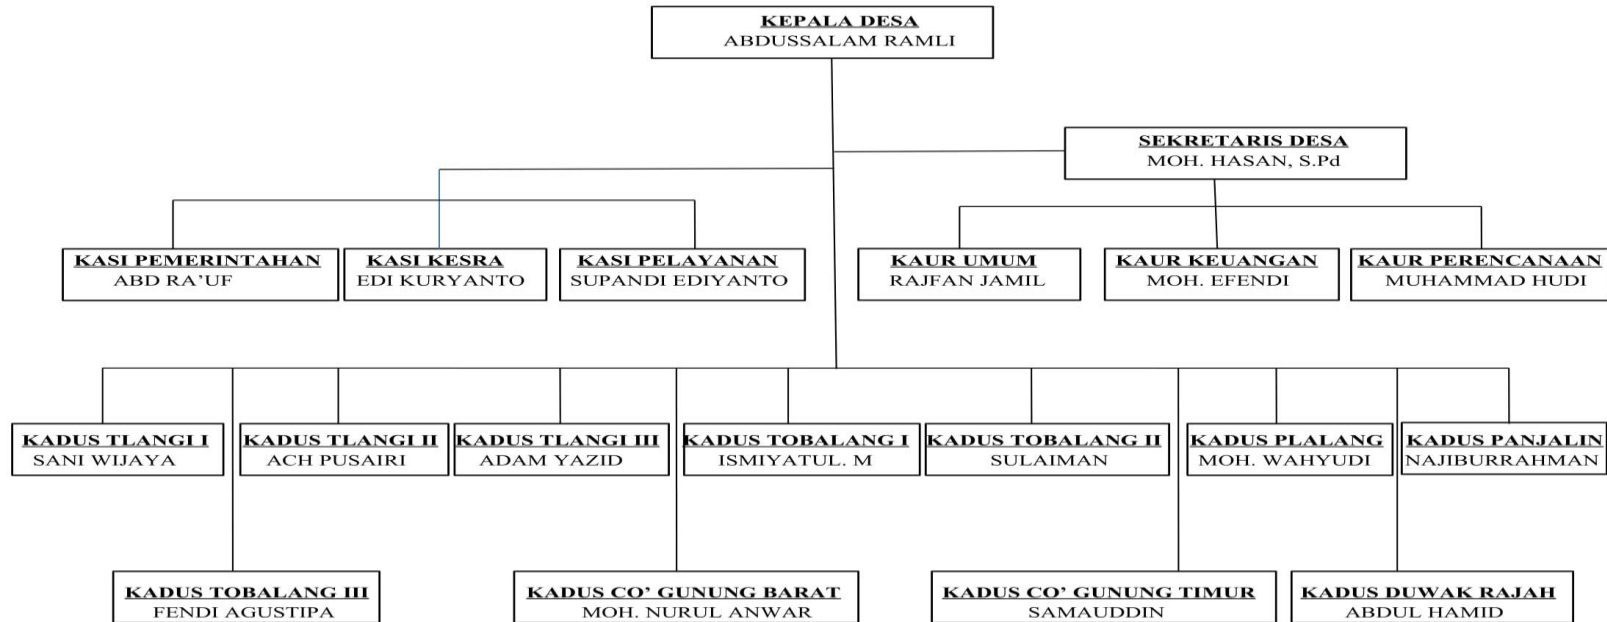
KEPALA DESA
ABDUSSALAM RAMLI

SEKRETARIS DESA
MOH. HASAN, S.Pd

KASI PEMERINTAHAN
ABD RA'UF

KASI KESRA
EDI KURYANTO

KASI PELAYANAN
SUPANDI EDIYANTO

KAUR UMUM
RAJFAN JAMIL

KAUR KEUANGAN
MOH. EFENDI

KAUR PERENCANAAN
MUHAMMAD HUDI

KADUS TLANGI I
SANI WIJAYA

KADUS TLANGI II
ACH PUSAIRI

KADUS TLANGI III
ADAM YAZID

KADUS TOBALANG I
ISMIYATUL. M

KADUS TOBALANG II
SULAIMAN

KADUS PLALANG
MOH. WAHYUDI

KADUS PANJALIN
NAJIBURRAHMAN

KADUS TOBALANG III
FENDI AGUSTIPA

KADUS CO' GUNUNG BARAT
MOH. NURUL ANWAR

KADUS CO' GUNUNG TIMUR
SAMAUDDIN

KADUS DUWAK RAJAH
ABDUL HAMID